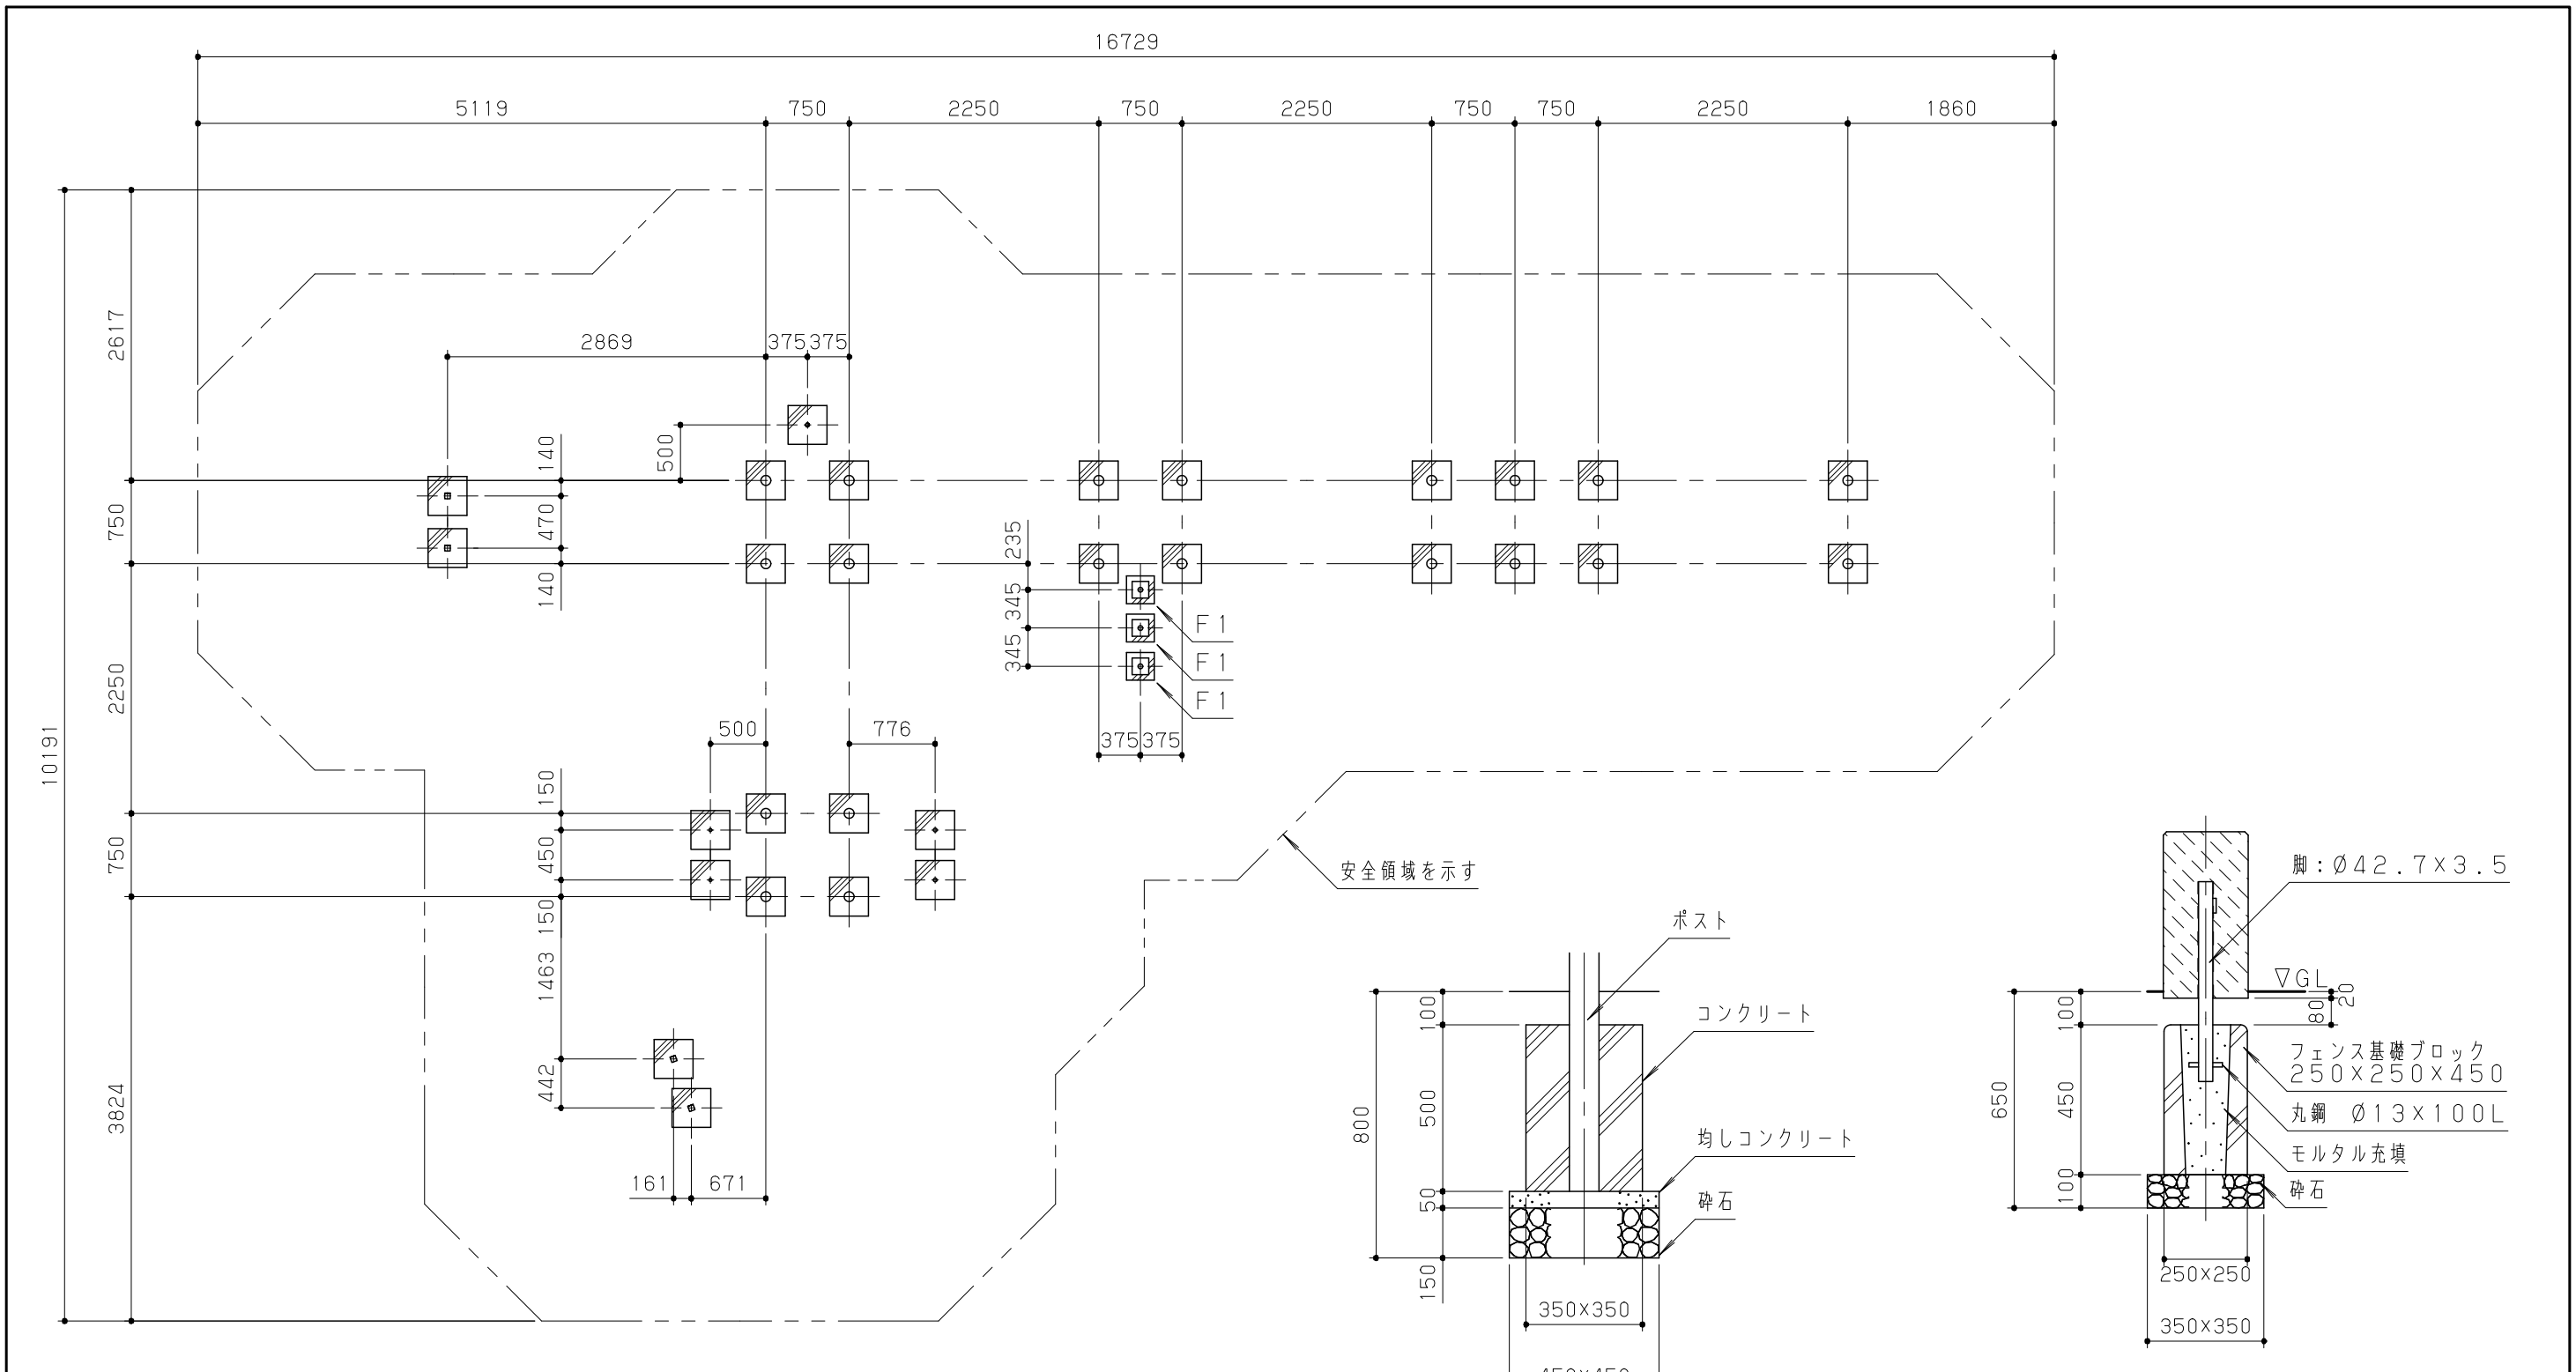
16729

5119 750 2250 750 2250 750 750 2250 1860

2869 375 375

500

140
470
140

2617
750
2250
10191
750
3824

235
345
345

F1
F1
F1

375 375

500 776

150
450
150
1463
442

161 671

安全領域を示す

ポスト
コンクリート
均しコンクリート
砕石

100
500
50
150
800

350X350
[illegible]

脚:Ø42.7X3.5
▽GL
20
80
100
450
100
650

フェンス基礎ブロック
250X250X450
丸鋼 Ø13X100L
モルタル充填
砕石

250X250
350X350